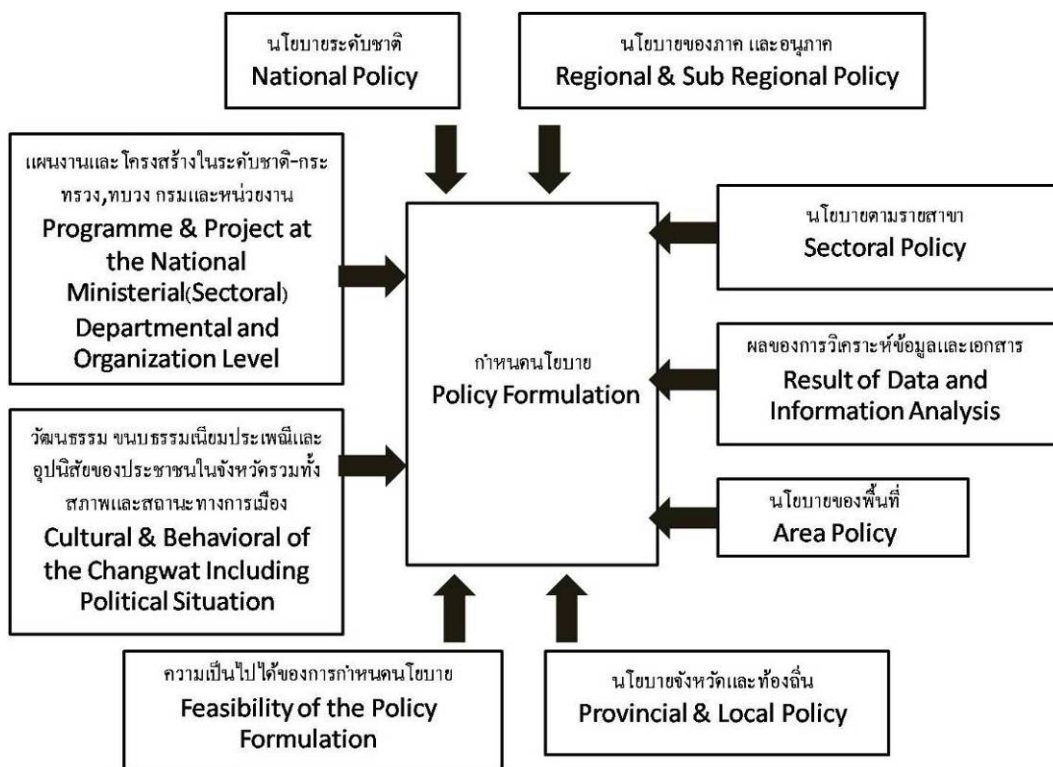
นโยบายระดับชาติ
National Policy

นโยบายของภาค และอนุภาค
Regional & Sub Regional Policy

แผนงานและโครงสร้างในระดับชาติ-กระทรวง,ทบวง กรมและหน่วยงาน
Programme & Project at the National Ministerial(Sectoral) Departmental and Organization Level

นโยบายตามรายสาขา
Sectoral Policy

กำหนดนโยบาย
Policy Formulation

ผลของการวิเคราะห์ข้อมูลและเอกสาร
Result of Data and Information Analysis

วัฒนธรรม ขนบธรรมเนียมประเพณีและอุปนิสัยของประชาชนในจังหวัดรวมทั้งสภาพและสถานะทางการเมือง
Cultural & Behavioral of the Changwat Including Political Situation

นโยบายของพื้นที่
Area Policy

ความเป็นไปได้ของการกำหนดนโยบาย
Feasibility of the Policy Formulation

นโยบายจังหวัดและท้องถิ่น
Provincial & Local Policy